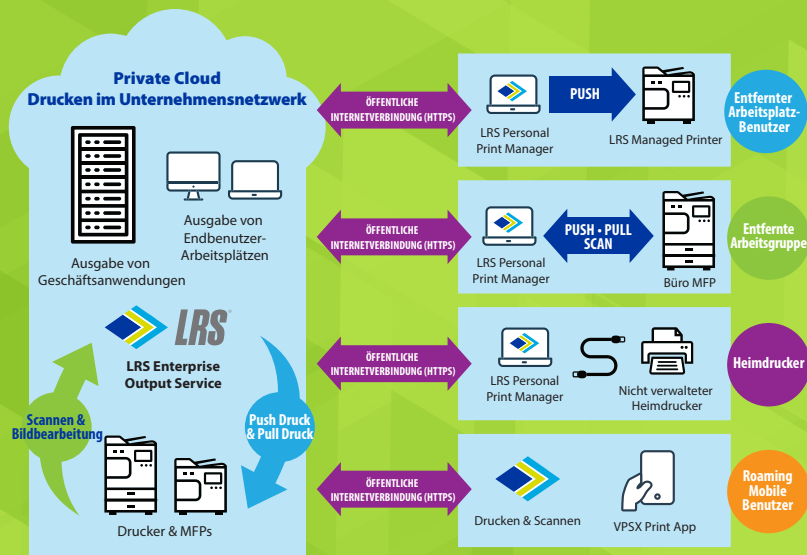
Private Cloud
Drucken im Unternehmensnetzwerk

Ausgabe von Geschäftsanwendungen

Ausgabe von Endbenutzer-Arbeitsplätzen

LRS

LRS Enterprise Output Service

Scannen & Bildbearbeitung

Push Druck & Pull Druck

Drucker & MFPs

ÖFFENTLICHE INTERNETVERBINDUNG (HTTPS)

LRS Personal Print Manager

PUSH

LRS Managed Printer

Entfernter Arbeitsplatz-Benutzer

ÖFFENTLICHE INTERNETVERBINDUNG (HTTPS)

LRS Personal Print Manager

PUSH • PULL SCAN

Büro MFP

Entfernte Arbeitsgruppe

ÖFFENTLICHE INTERNETVERBINDUNG (HTTPS)

LRS Personal Print Manager

Nicht verwalteter Heimdrucker

Heimdrucker

ÖFFENTLICHE INTERNETVERBINDUNG (HTTPS)

Drucken & Scannen

VPSX Print App

Roaming Mobile Benutzer